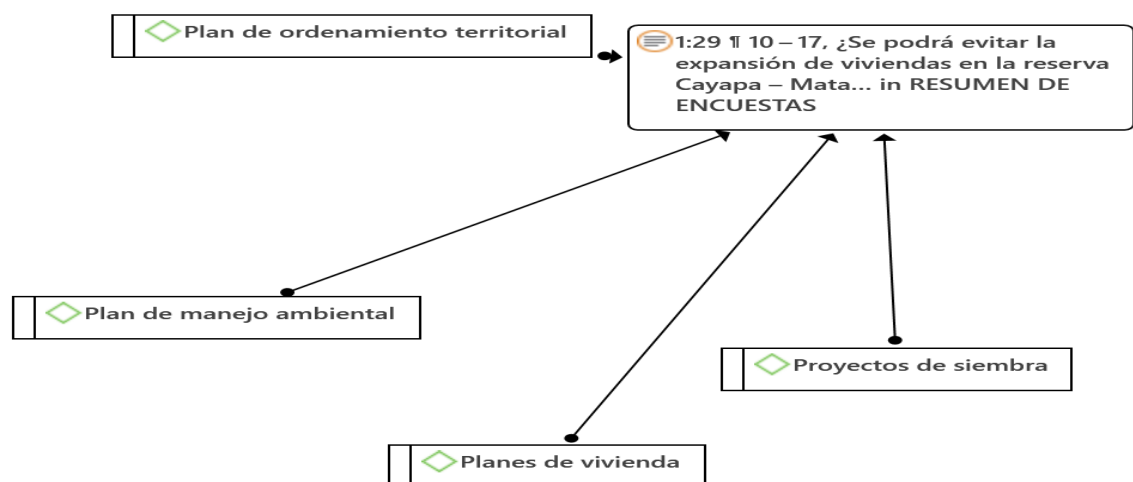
Plan de ordenamiento territorial

1:29 ¶ 10 – 17, ¿Se podrá evitar la expansión de viviendas en la reserva Cayapa – Mata... in RESUMEN DE ENCUESTAS

Plan de manejo ambiental

Proyectos de siembra

Planes de vivienda